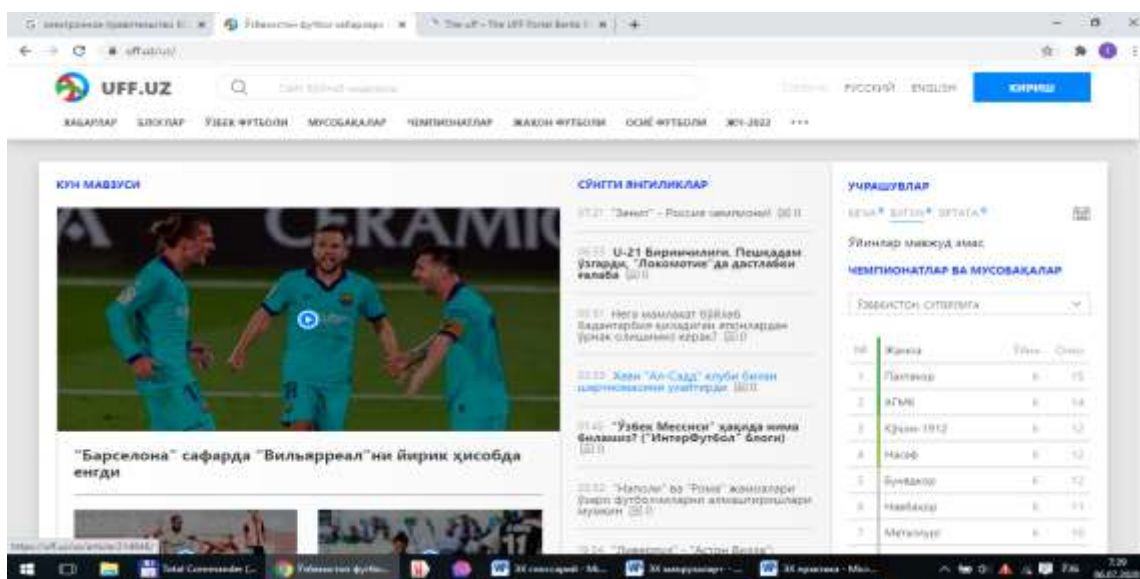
UFF.UZ

РУССКИЙ ENGLISH КИРИШ

ХАБАРЛАР БЛОГЛАР ЎЗБЕК ФУТБОЛИ МУСОБАҚАЛАР ЧЕМПИОНАТЛАР ЖАҲОН ФУТБОЛИ ОСИЁ ФУТБОЛИ ЖЧ-2022 •••

КУН МАВЗУСИ

CERAMIC

"Барселона" сафарда "Вильярреал"ни йирик ҳисобда енгди

СЎНГГИ ЯНГИЛИКЛАР

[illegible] "Зенит" - Россия чемпиони! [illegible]

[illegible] U-21 Биринчилиги. Пешқадам ўзгарди, "Локомотив" да дастлабки ғалаба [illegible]

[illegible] Нега мамлакат бўйлаб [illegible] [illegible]

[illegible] Хави "Ал-Садд" клуби билан шартномасини узайтирди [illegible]

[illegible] "Ўзбек Месси" ҳақида нима биласиз? ("ИнтерФутбол" блоги) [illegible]

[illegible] "Наполи" ва "Рома" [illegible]

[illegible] "Ливерпул" - "Астон Вилла" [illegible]

УЧРАШУВЛАР

КЕЧА БУГУН ЭРТАГА

Ўйинлар мавжуд эмас

ЧЕМПИОНАТЛАР ВА МУСОБАҚАЛАР

Ўзбекистон суперлига

| № | Жамоа | Ўйин | Очко |
|---|---|---|---|
| 1 | Пахтакор | 6 | 15 |
| 2 | АГМК | 6 | 14 |
| 3 | Қизилқум 1912 | 6 | 12 |
| 4 | Насаф | 6 | 12 |
| 5 | Бунёдкор | 6 | 12 |
| 6 | Навбаҳор | 6 | 11 |
| 7 | Металлург | 6 | 10 |

https://uff.uz/uz/article/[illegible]

Total Commander Ўзбекистон футбол

7:29
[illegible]